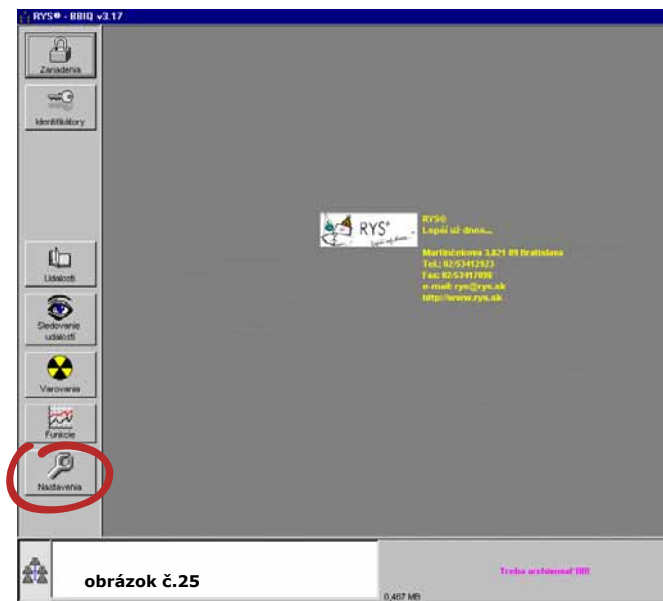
RYS® - BBIQ v3.17

Zariadenia

Identifikátory

Udalosti

Sledovanie udalostí

Varovania

Funkcie

Nastavenia

RYS®

Lepší už dnes...

RYS®
Lepší už dnes...

Martinčekova 3,821 09 Bratislava
Tel.: 02/53412923
Fax: 02/53417896
e-mail: rys@rys.sk
http://www.rys.sk

obrázok č.25

Treba archivovať BBI

0,467 MB